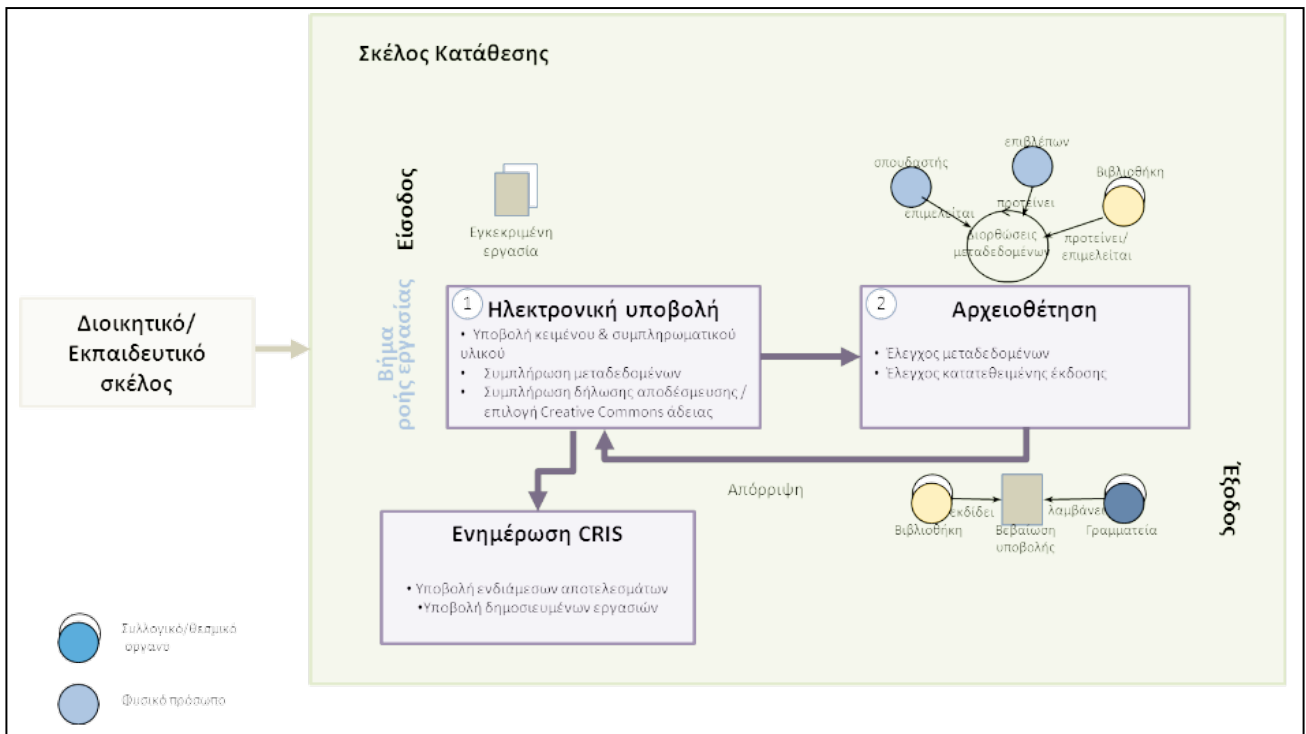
Σκέλος Κατάθεσης

Διοικητικό/ Εκπαιδευτικό σκέλος

Είσοδος

Εγκεκριμένη εργασία

σπουδαστής

επιβλέπων

Βιβλιοθήκη

επιμελείται

προτείνει

διορθώσεις μεταδεδομένων

προτείνει/ επιμελείται

Βήμα ροής εργασίας

1 Ηλεκτρονική υποβολή

• Υποβολή κειμένου & συμπληρωματικού υλικού
• Συμπλήρωση μεταδεδομένων
• Συμπλήρωση δήλωσης αποδέσμευσης / επιλογή Creative Commons άδειας

2 Αρχειοθέτηση

• Έλεγχος μεταδεδομένων
• Έλεγχος κατατεθειμένης έκδοσης

Απόρριψη

Βιβλιοθήκη

εκδίδει

Βεβαίωση υποβολής

λαμβάνει

Γραμματεία

Έξοδος

Ενημέρωση CRIS

•Υποβολή ενδιάμεσων αποτελεσμάτων
•Υποβολή δημοσιευμένων εργασιών

Συλλογικό/θεσμικό όργανο

Φυσικό πρόσωπο